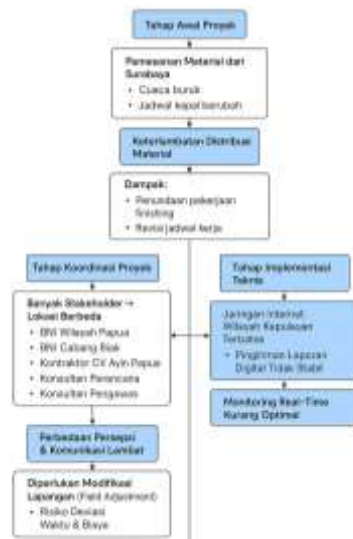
Tahap Awal Proyek

Pemesanan Material dari Surabaya
• Cuaca buruk
• Jadwal kapal berubah

Keterlambatan Distribusi Material

Dampak:
• Penundaan pekerjaan finishing
• Revisi jadwal kerja

Tahap Koordinasi Proyek

Banyak Stakeholder → Lokasi Berbeda
• BNI Wilayah Papua
• BNI Cabang Biak
• Kontraktor CV Ayin Papua
• Konsultan Perencana
• Konsultan Pengawas

Perbedaan Persepsi & Komunikasi Lambat

Diperlukan Modifikasi Lapangan (Field Adjustment)
• Risiko Deviasi Waktu & Biaya

Tahap Implementasi Teknis

Jaringan Internet Wilayah Kepulauan Terbatas
• Pengiriman Laporan Digital Tidak Stabil

Monitoring Real-Time Kurang Optimal